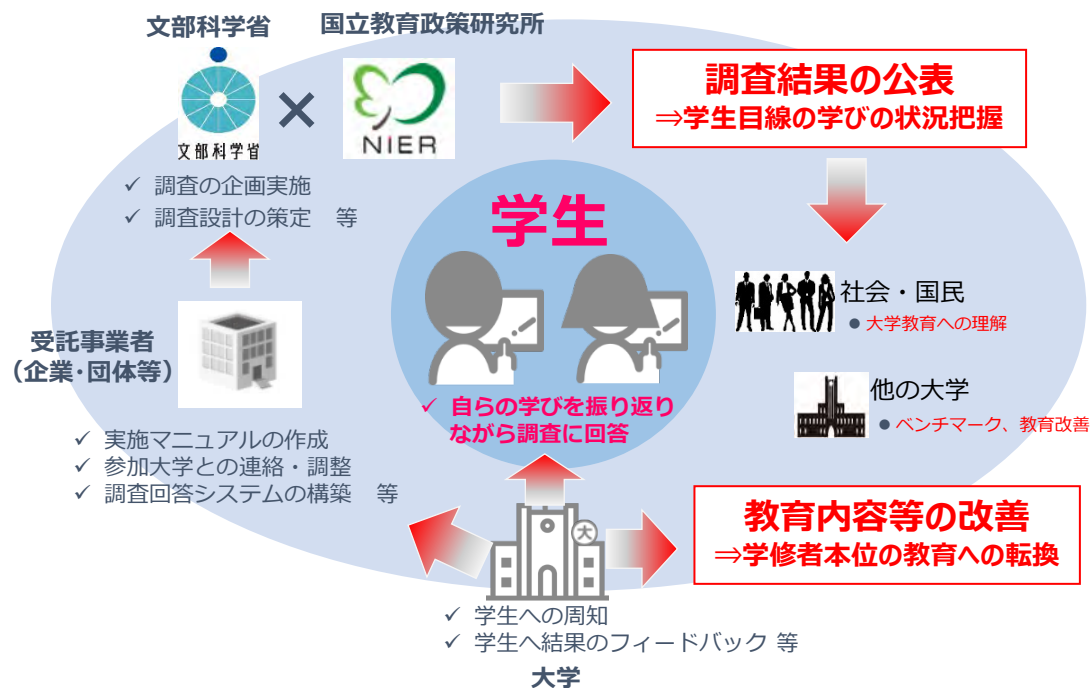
文部科学省

文部科学省

×

国立教育政策研究所

NIER

調査結果の公表
⇒学生目線の学びの状況把握

✓ 調査の企画実施
✓ 調査設計の策定　等

学生

✓ 自らの学びを振り返りながら調査に回答

社会・国民
● 大学教育への理解

他の大学
● ベンチマーク、教育改善

受託事業者
（企業･団体等）

✓ 実施マニュアルの作成
✓ 参加大学との連絡・調整
✓ 調査回答システムの構築　等

大

教育内容等の改善
⇒学修者本位の教育への転換

✓ 学生への周知
✓ 学生へ結果のフィードバック 等

大学